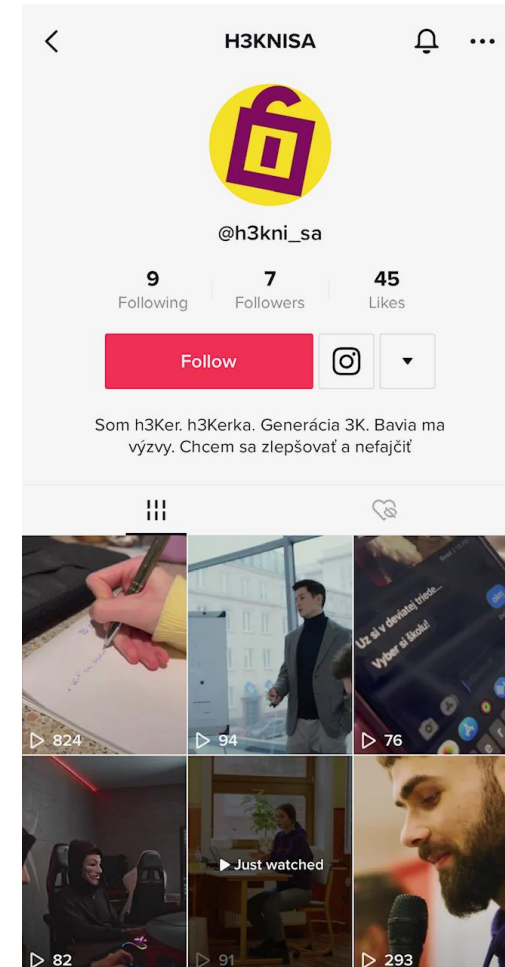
H3KNISA

@h3kni_sa

9
Following

7
Followers

45
Likes

Follow

Som h3Ker. h3Kerka. Generácia 3K. Bavia ma výzvy. Chcem sa zlepšovať a nefajčiť

Už si v deviatej triede...
Vyber si školu!

824

94

76

Just watched

82

91

293